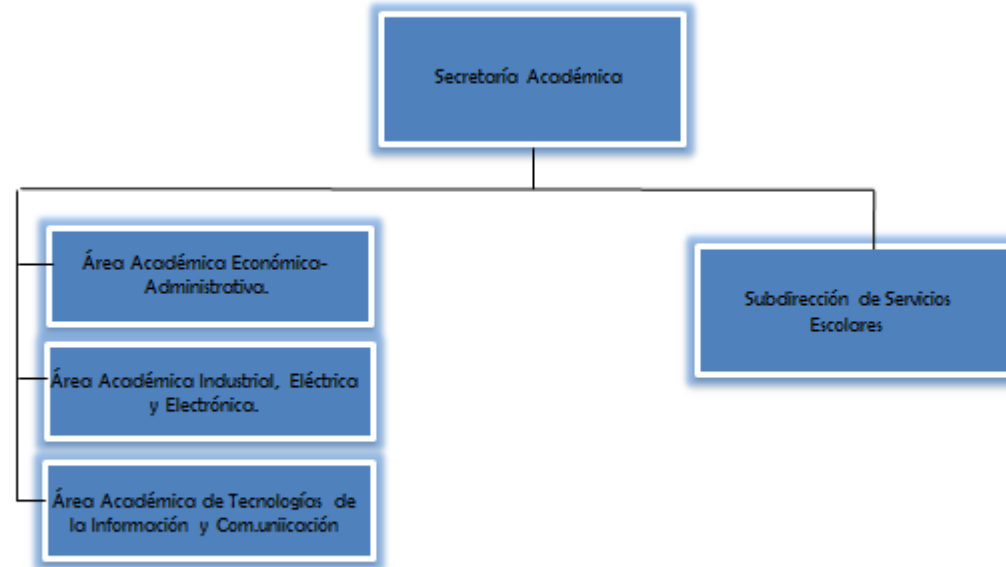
Secretaría Académica

Área Académica Económica-Administrativa.

Área Académica Industrial, Eléctrica y Electrónica.

Área Académica de Tecnologías de la Información y Com.uniicación

Subdirección de Servicios Escolares